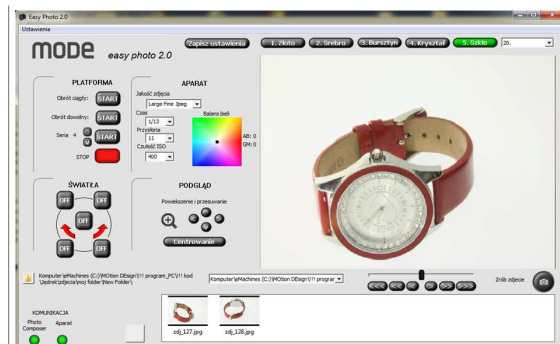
Easy Photo 2.0
Ustawienia
mode easy photo 2.0
Zapisz ustawienia
1. Złoto
2. Srebro
3. Bursztyn
4. Kryształ
5. Szkło
20.

PLATFORMA
Obrót ciągły: START
Obrót dowolny: START
Seria 4 START
STOP

APARAT
Jakość zdjęcia
Large Fine Jpeg
Czas
1/13
Przysłona
11
Czułość ISO
400
Balans bieli
AB: 0
GM: 0

ŚWIATŁA
OFF
OFF
OFF
OFF
OFF

PODGLĄD
Powiększenie i przesuwanie
Centrowanie

Komputer\eMachines (C:)\MOtion DEsign\!!! program_PC\!!! kod\Ujęcia\zdjęcia\moj folder\New Folder\
Komputer\eMachines (C:)\MOtion DEsign\!!! prograr
<<< << < > >> >>>
Zrób zdjęcie

KOMUNIKACJA
Photo Composer
Aparat

zdj_127.jpg
zdj_128.jpg